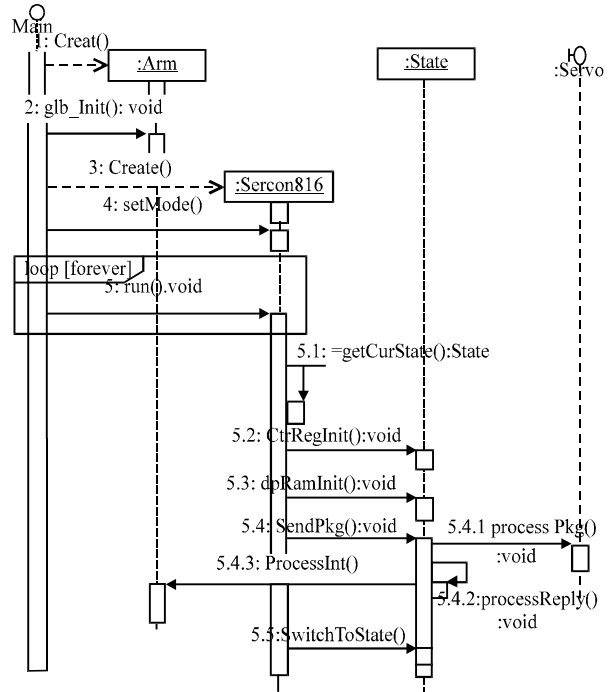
Main
1: Creat()
:Arm
:State
:Servo
2: glb_Init(): void
3: Create()
:Sercon816
4: setMode()
loop [forever]
5: run().void
5.1: =getCurState():State
5.2: CtrRegInit():void
5.3: dpRamInit():void
5.4: SendPkg():void
5.4.1 process Pkg()
:void
5.4.3: ProcessInt()
5.4.2:processReply()
:void
5.5:SwitchToState()